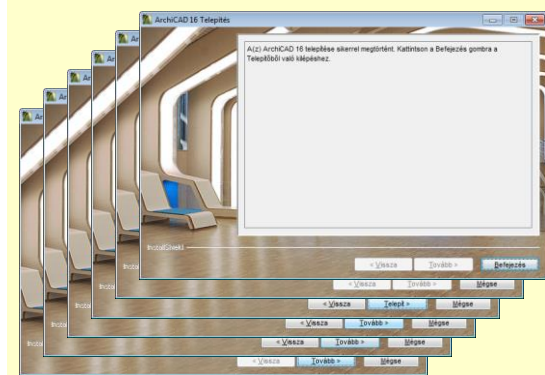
ArchiCAD 16 Telepítés

A(z) ArchiCAD 16 telepítése sikerrel megtörtént. Kattintson a Befejezés gombra a Telepítőből való kilépéshez.

InstallShield

< Vissza
Tovább >
Befejezés

< Vissza
Tovább >
Mégse

< Vissza
Telepít >
Mégse

< Vissza
Tovább >
Mégse

< Vissza
Tovább >
Mégse

< Vissza
Tovább >
Mégse

Ar
Ar
Ar
Ar
Ar
Instal
Instal
Instal
Instal
Instal